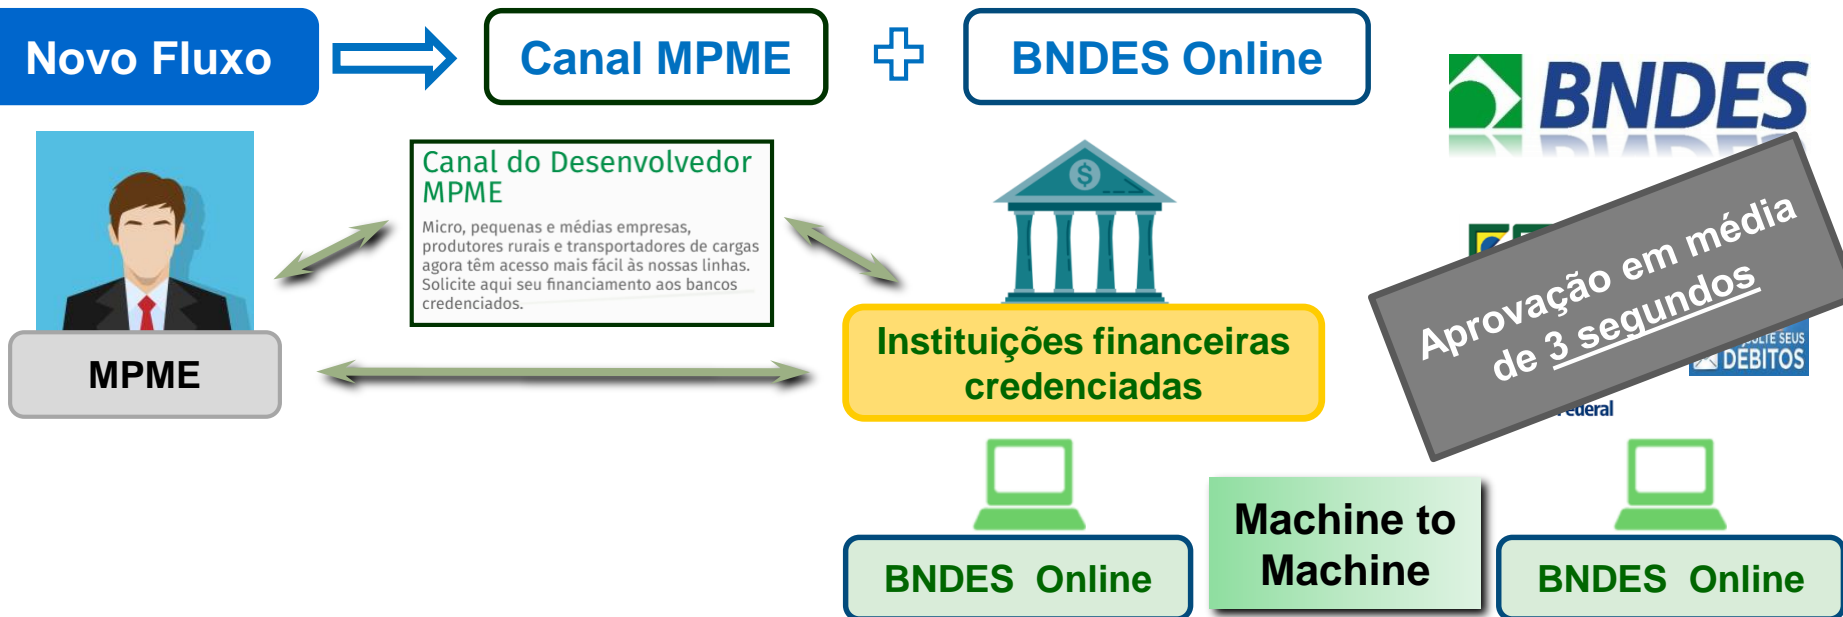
Novo Fluxo

Canal MPME

BNDES Online

BNDES

MPME

Canal do Desenvolvedor MPME

Micro, pequenas e médias empresas, produtores rurais e transportadores de cargas agora têm acesso mais fácil às nossas linhas. Solicite aqui seu financiamento aos bancos credenciados.

Instituições financeiras credenciadas

Aprovação em média de 3 segundos

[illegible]LTE SEUS DÉBITOS

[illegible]ederal

BNDES Online

Machine to Machine

BNDES Online